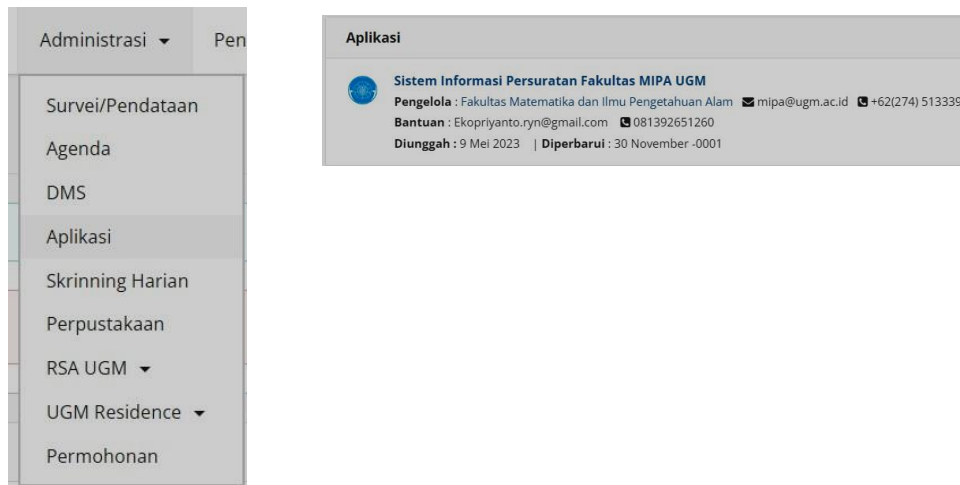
Administrasi ▾ Pen

Survei/Pendataan

Agenda

DMS

Aplikasi

Skrinning Harian

Perpustakaan

RSA UGM ▾

UGM Residence ▾

Permohonan

Aplikasi

Sistem Informasi Persuratan Fakultas MIPA UGM

Pengelola : Fakultas Matematika dan Ilmu Pengetahuan Alam mipa@ugm.ac.id +62(274) 513339

Bantuan : Ekopriyanto.ryn@gmail.com 081392651260

Diunggah : 9 Mei 2023 | Diperbarui : 30 November -0001